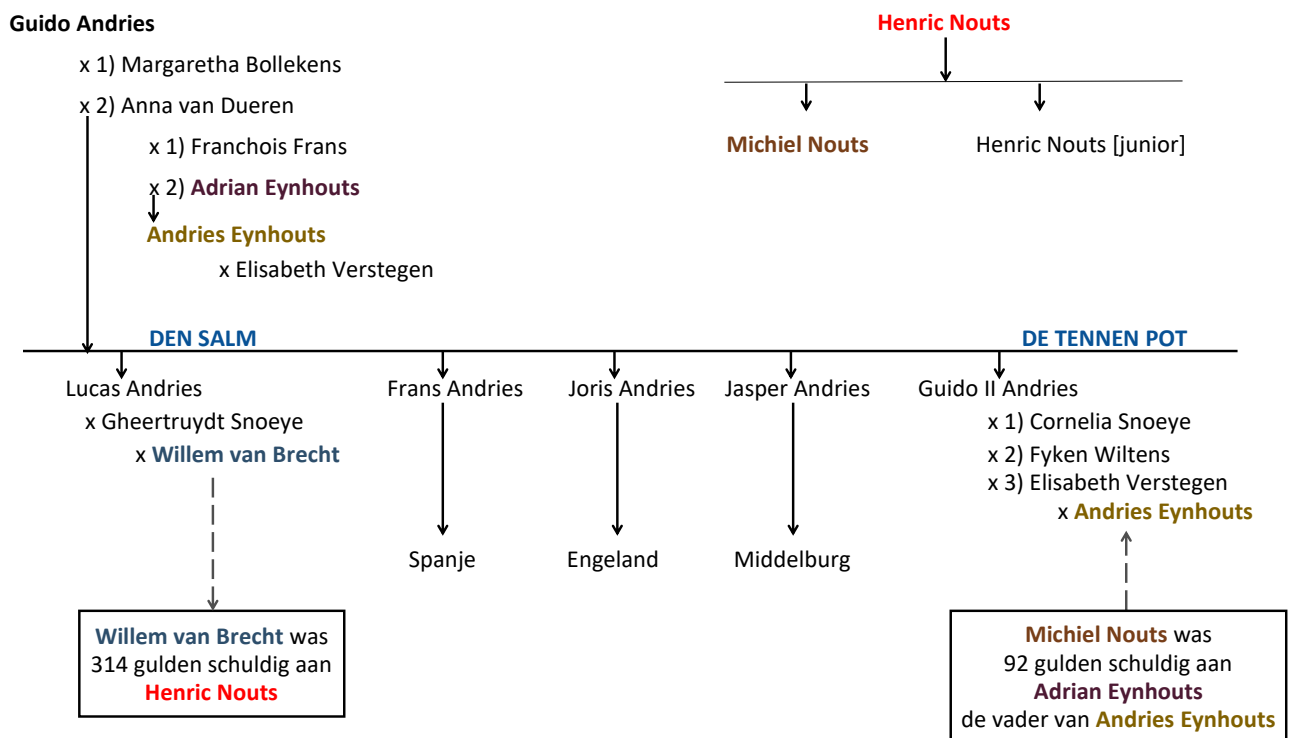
Guido Andries

x 1) Margaretha Bollekens

x 2) Anna van Dueren

x 1) Franchois Frans

x 2) Adrian Eynhouts

Andries Eynhouts

x Elisabeth Verstegen

Henric Nouts

Michiel Nouts

Henric Nouts [junior]

DEN SALM

DE TENNEN POT

Lucas Andries

x Gheertruydt Snoeye

x Willem van Brecht

Frans Andries

Spanje

Joris Andries

Engeland

Jasper Andries

Middelburg

Guido II Andries

x 1) Cornelia Snoeye

x 2) Fyken Wiltens

x 3) Elisabeth Verstegen

x Andries Eynhouts

Willem van Brecht was 314 gulden schuldig aan Henric Nouts

Michiel Nouts was 92 gulden schuldig aan Adrian Eynhouts de vader van Andries Eynhouts